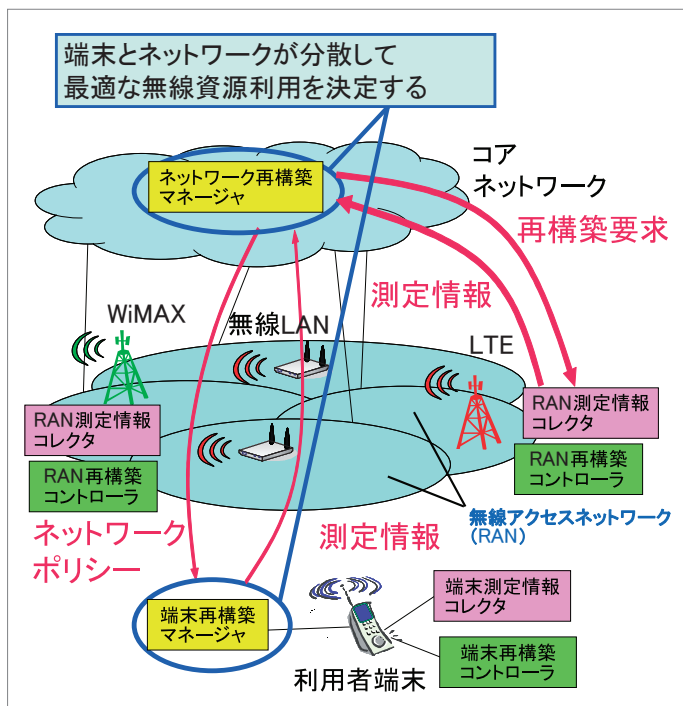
端末とネットワークが分散して
最適な無線資源利用を決定する

ネットワーク再構築
マネージャ

コア
ネットワーク

再構築要求

測定情報

WiMAX

無線LAN

LTE

RAN測定情報
コレクタ

RAN再構築
コントローラ

RAN測定情報
コレクタ

RAN再構築
コントローラ

ネットワーク
ポリシー

測定情報

無線アクセスネットワーク
（RAN）

端末再構築
マネージャ

端末測定情報
コレクタ

端末再構築
コントローラ

利用者端末